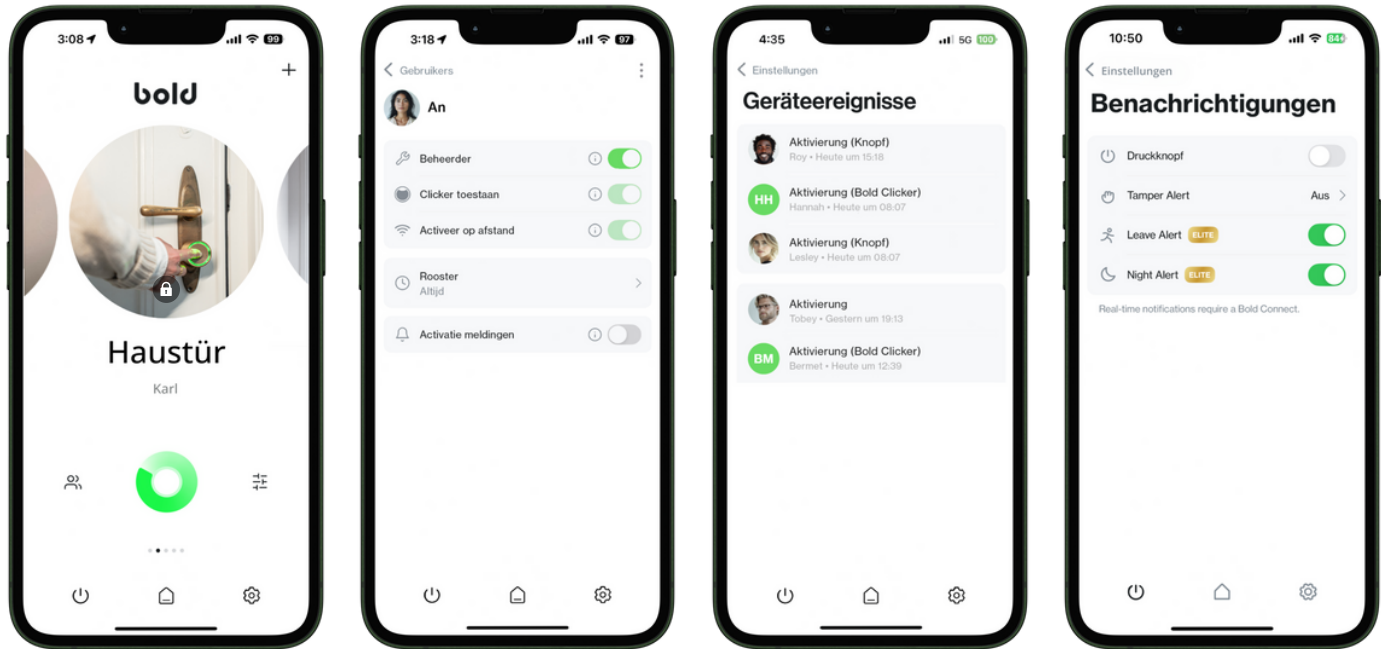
3:08 99

bold

+

Haustür

Karl

3:18 97

Gebruikers

An

Beheerder

Clicker toestaan

Activeer op afstand

Rooster
Altijd

Activatie meldingen

4:35 5G 100

Einstellungen

Geräteereignisse

Aktivierung (Knopf)
Roy • Heute um 15:18

HH Aktivierung (Bold Clicker)
Hannah • Heute um 08:07

Aktivierung (Knopf)
Lesley • Heute um 08:07

Aktivierung
Tobey • Gestern um 19:13

BM Aktivierung (Bold Clicker)
Bermet • Heute um 12:39

10:50 84

Einstellungen

Benachrichtigungen

Druckknopf

Tamper Alert Aus

Leave Alert ELITE

Night Alert ELITE

Real-time notifications require a Bold Connect.